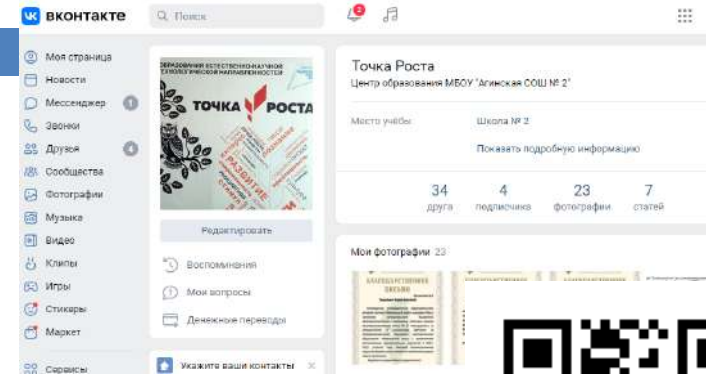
вконтакте

Поиск

2

Моя страница
Новости
Мессенджер
Звонки
Друзья
Сообщества
Фотографии
Музыка
Видео
Клипы
Игры
Стикеры
Маркет
Сервисы

ОБРАЗОВАНИЯ ЕСТЕСТВЕННОНАУЧНОЙ И ТЕХНОЛОГИЧЕСКОЙ НАПРАВЛЕННОСТЕЙ
ТОЧКА РОСТА

Редактировать

Воспоминания
Мои вопросы
Денежные переводы

Укажите ваши контакты

Точка Роста
Центр образования МБОУ "Агинская СОШ № 2"

Место учёбы: Школа № 2

Показать подробную информацию

| 34 | 4 | 23 | 7 |
|---|---|---|---|
| друга | подписчика | фотографии | статей |

Мои фотографии 23